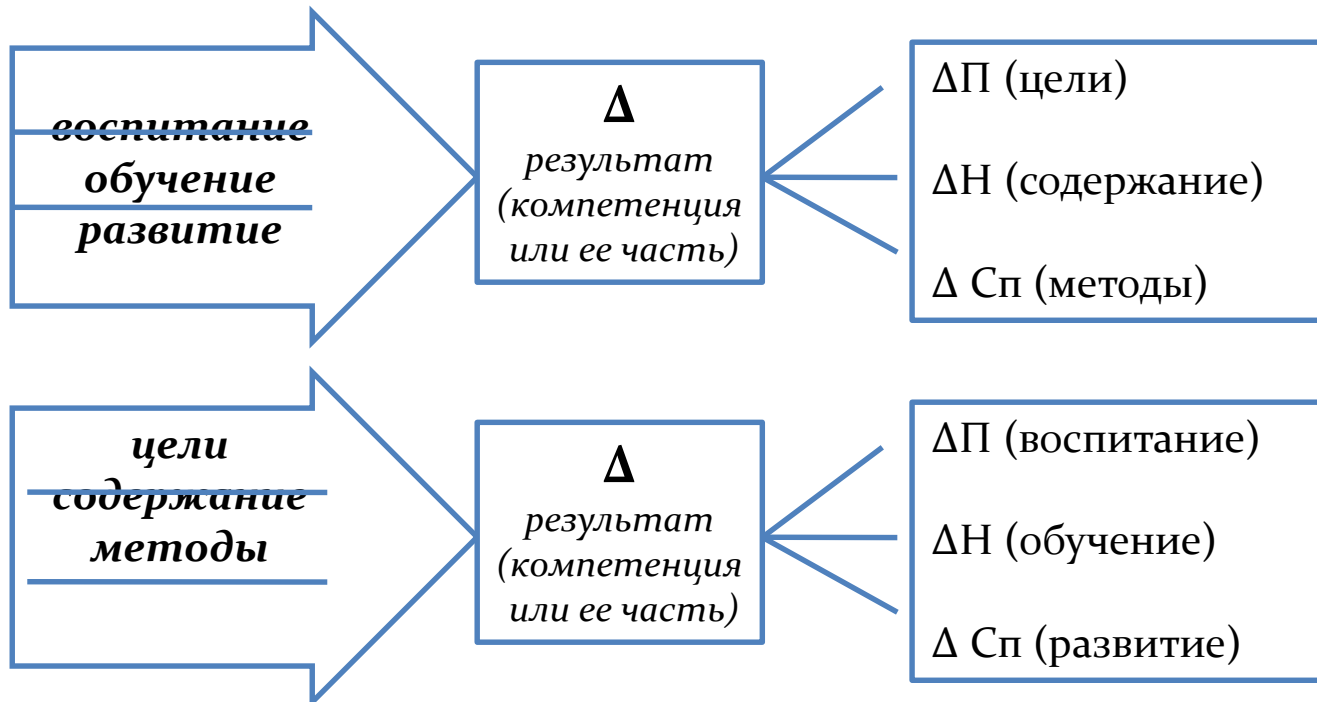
воспитание
обучение
развитие

Δ
результат
(компетенция
или ее часть)

ΔП (цели)

ΔН (содержание)

Δ Сп (методы)

цели
содержание
методы

Δ
результат
(компетенция
или ее часть)

ΔП (воспитание)

ΔН (обучение)

Δ Сп (развитие)